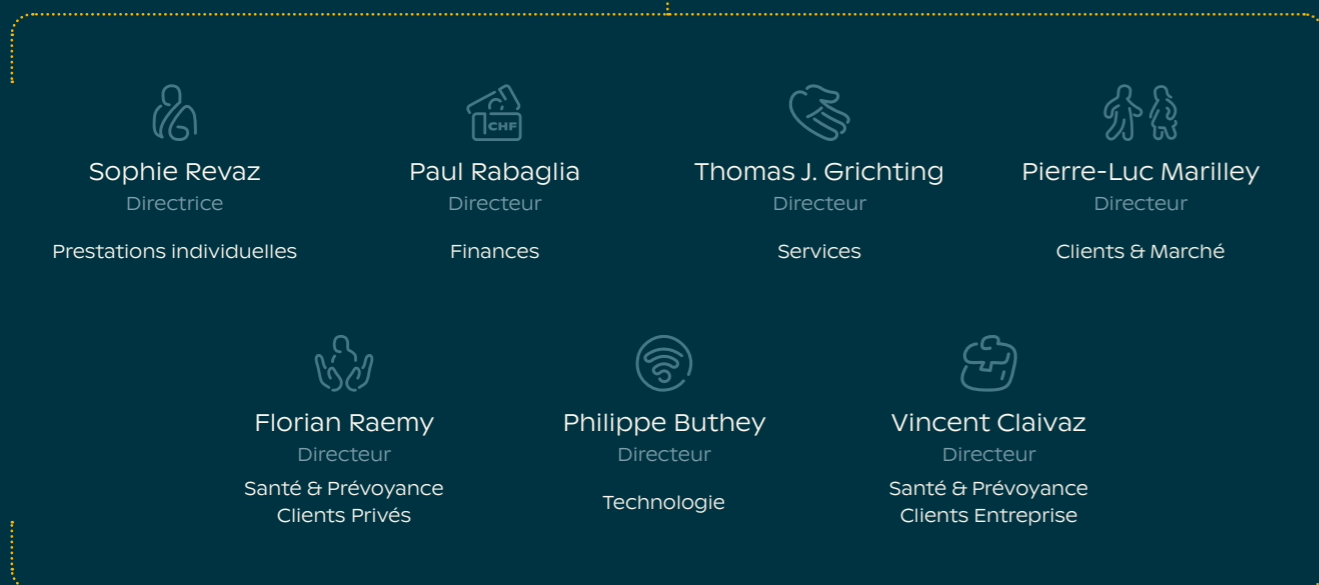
CHF

Sophie Revaz
Directrice
Prestations individuelles

Paul Rabaglia
Directeur
Finances

Thomas J. Grichting
Directeur
Services

Pierre-Luc Marilley
Directeur
Clients & Marché

Florian Raemy
Directeur
Santé & Prévoyance Clients Privés

Philippe Buthey
Directeur
Technologie

Vincent Claivaz
Directeur
Santé & Prévoyance Clients Entreprise